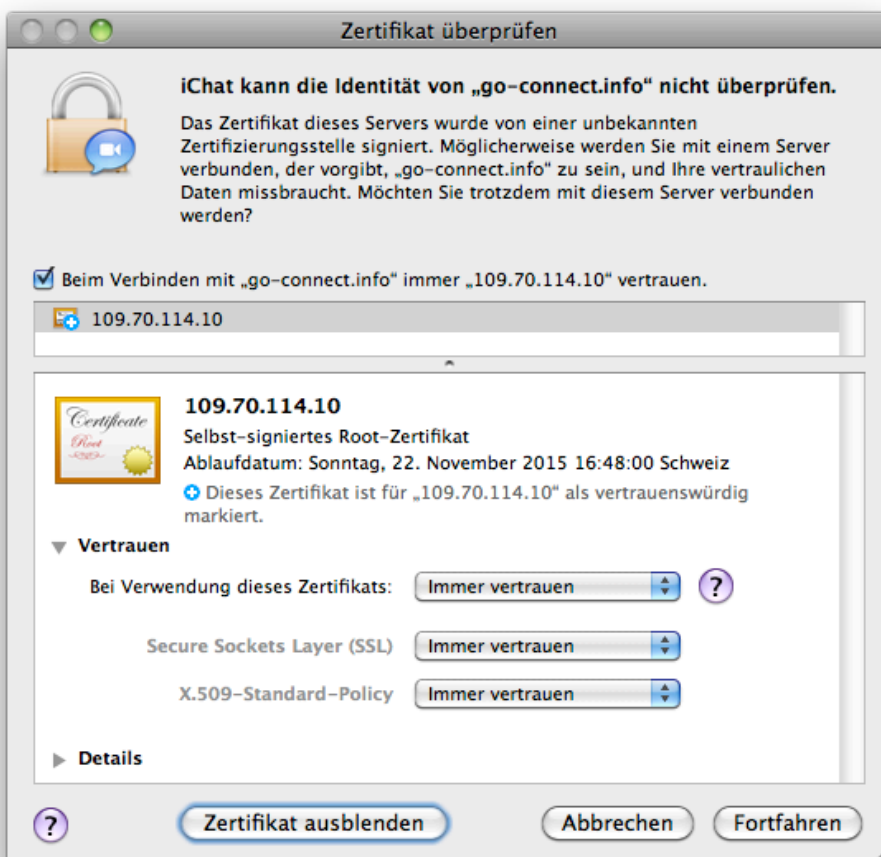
Zertifikat überprüfen

iChat kann die Identität von „go-connect.info" nicht überprüfen.

Das Zertifikat dieses Servers wurde von einer unbekannten Zertifizierungsstelle signiert. Möglicherweise werden Sie mit einem Server verbunden, der vorgibt, „go-connect.info" zu sein, und Ihre vertraulichen Daten missbraucht. Möchten Sie trotzdem mit diesem Server verbunden werden?

Beim Verbinden mit „go-connect.info" immer „109.70.114.10" vertrauen.

109.70.114.10

Certificate
Root

109.70.114.10
Selbst-signiertes Root-Zertifikat
Ablaufdatum: Sonntag, 22. November 2015 16:48:00 Schweiz
Dieses Zertifikat ist für „109.70.114.10" als vertrauenswürdig markiert.

Vertrauen

Bei Verwendung dieses Zertifikats: Immer vertrauen ?

Secure Sockets Layer (SSL) Immer vertrauen

X.509-Standard-Policy Immer vertrauen

Details

? Zertifikat ausblenden Abbrechen Fortfahren